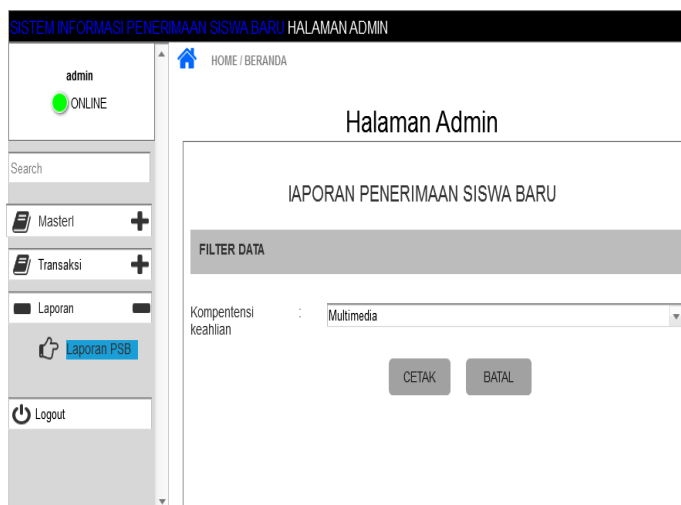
SISTEM INFORMASI PENERIMAAN SISWA BARU HALAMAN ADMIN

admin
ONLINE

Search

Masterl

Transaksi

Laporan

Laporan PSB

Logout

HOME / BERANDA

Halaman Admin

lAPORAN PENERIMAAN SISWA BARU

FILTER DATA

Kompentensi keahlian :

Multimedia

CETAK

BATAL